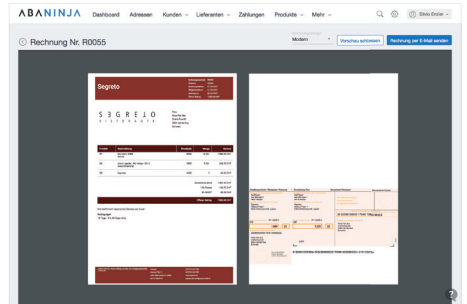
ABANINJA Dashboard Adressen Kunden Lieferanten Zahlungen Produkte Mehr

Silvio Dolder

Rechnung Nr. R0055

Modern

Vorschau schliessen

Rechnung per E-Mail senden

Segreto

SEGRETO
RISTORANTE

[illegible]

Offener Betrag

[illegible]